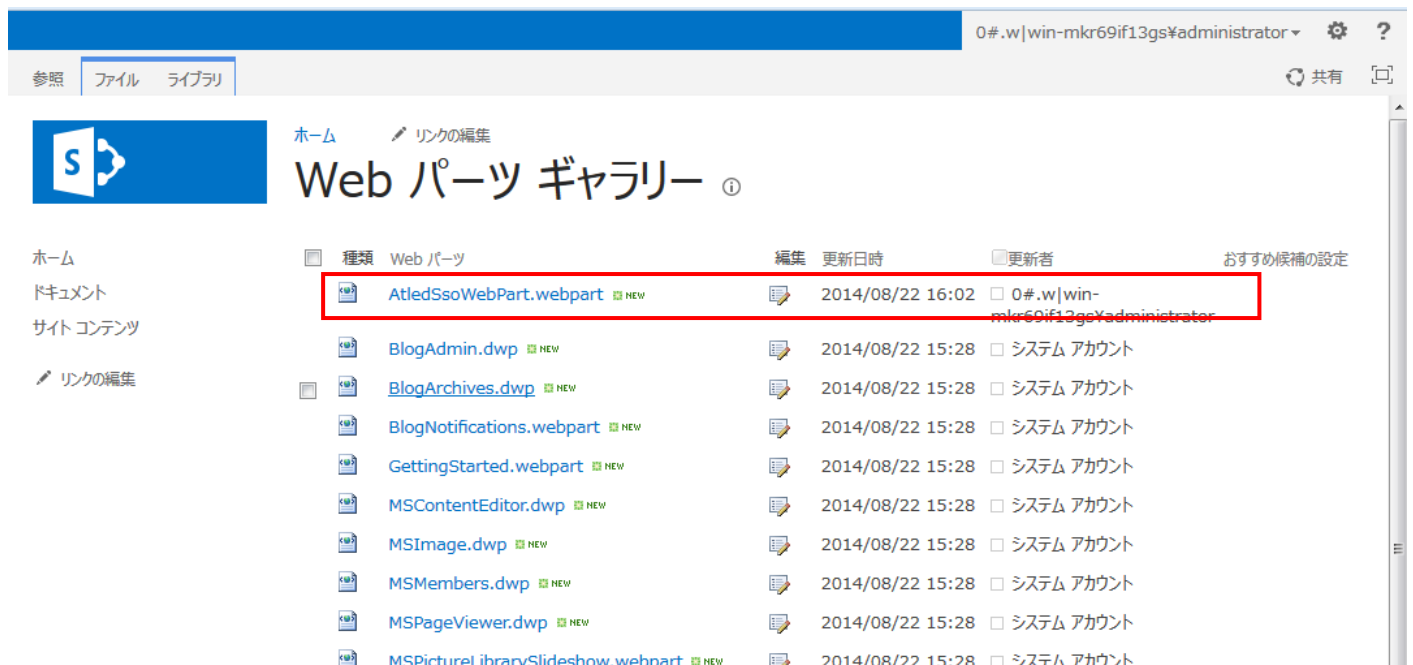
0#.w|win-mkr69if13gs¥administrator ▾ ⚙ ?

参照 ファイル ライブラリ

共有

ホーム リンクの編集

Web パーツ ギャラリー ⓘ

ホーム
ドキュメント
サイト コンテンツ
リンクの編集

| | 種類 | Web パーツ | 編集 | 更新日時 | 更新者 | おすすめ候補の設定 |
|---|---|---|---|---|---|---|
| | | AtledSsoWebPart.webpart NEW | | 2014/08/22 16:02 | 0#.w\|win-mkr69if13gs¥administrator | |
| | | BlogAdmin.dwp NEW | | 2014/08/22 15:28 | システム アカウント | |
| | | BlogArchives.dwp NEW | | 2014/08/22 15:28 | システム アカウント | |
| | | BlogNotifications.webpart NEW | | 2014/08/22 15:28 | システム アカウント | |
| | | GettingStarted.webpart NEW | | 2014/08/22 15:28 | システム アカウント | |
| | | MSContentEditor.dwp NEW | | 2014/08/22 15:28 | システム アカウント | |
| | | MSImage.dwp NEW | | 2014/08/22 15:28 | システム アカウント | |
| | | MSMembers.dwp NEW | | 2014/08/22 15:28 | システム アカウント | |
| | | MSPageViewer.dwp NEW | | 2014/08/22 15:28 | システム アカウント | |
| | | MSPictureLibrarySlideshow.webpart NEW | | 2014/08/22 15:28 | システム アカウント | |